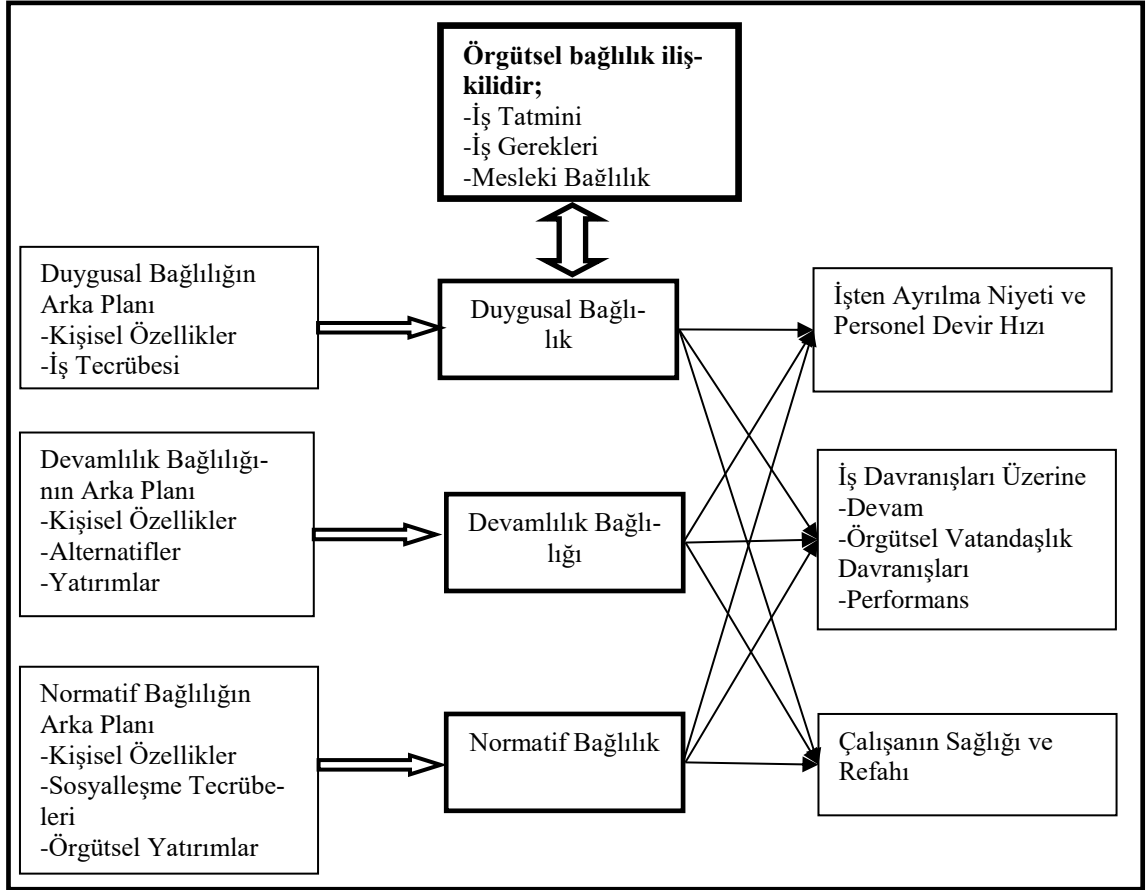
**Örgütsel bağlılık ilişkilidir;**
-İş Tatmini
-İş Gerekleri
-Mesleki Bağlılık

Duygusal Bağlılığın Arka Planı
-Kişisel Özellikler
-İş Tecrübesi

Duygusal Bağlılık

İşten Ayrılma Niyeti ve Personel Devir Hızı

Devamlılık Bağlılığının Arka Planı
-Kişisel Özellikler
-Alternatifler
-Yatırımlar

Devamlılık Bağlılığı

İş Davranışları Üzerine
-Devam
-Örgütsel Vatandaşlık Davranışları
-Performans

Normatif Bağlılığın Arka Planı
-Kişisel Özellikler
-Sosyalleşme Tecrübeleri
-Örgütsel Yatırımlar

Normatif Bağlılık

Çalışanın Sağlığı ve Refahı